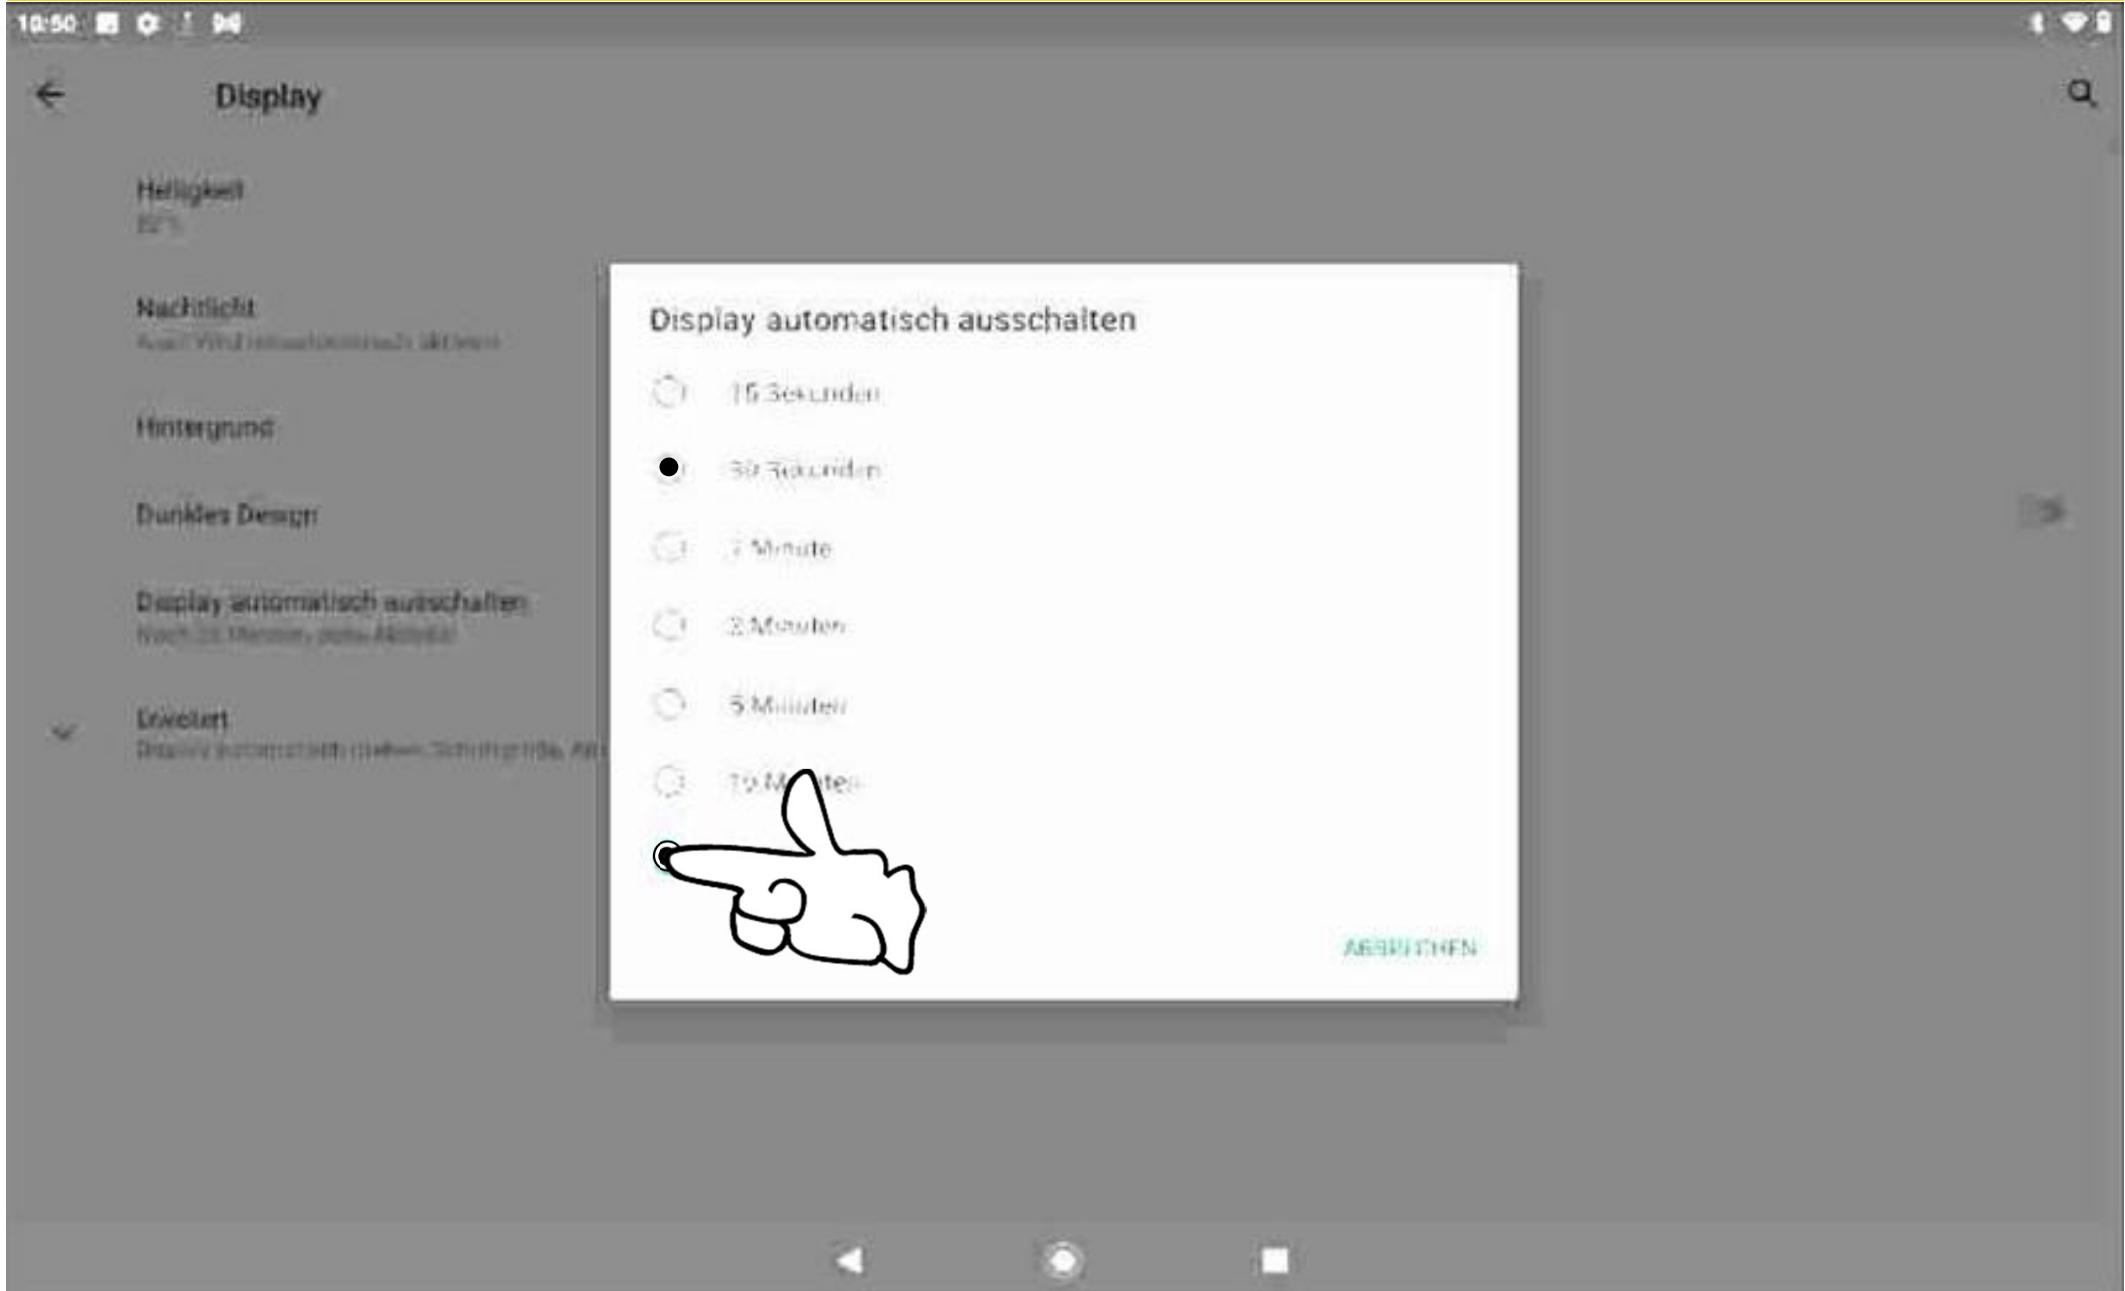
10:50

Display

Helligkeit
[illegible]

Nachtlicht
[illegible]

Hintergrund

Dunkles Design

Display automatisch ausschalten
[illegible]

Erweitert
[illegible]

Display automatisch ausschalten

15 Sekunden

30 Sekunden

1 Minute

2 Minuten

5 Minuten

10 M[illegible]ten

ABBRECHEN